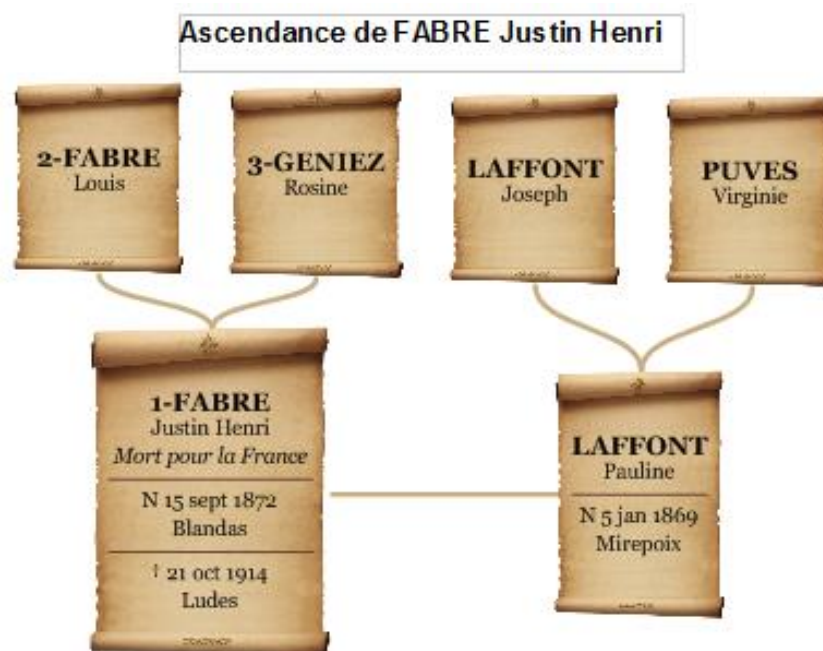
Ascendance de FABRE Justin Henri

2-FABRE
Louis

3-GENIEZ
Rosine

LAFFONT
Joseph

PUVES
Virginie

1-FABRE
Justin Henri
*Mort pour la France*

N 15 sept 1872
Blandas

† 21 oct 1914
Ludes

LAFFONT
Pauline

N 5 jan 1869
Mirepoix